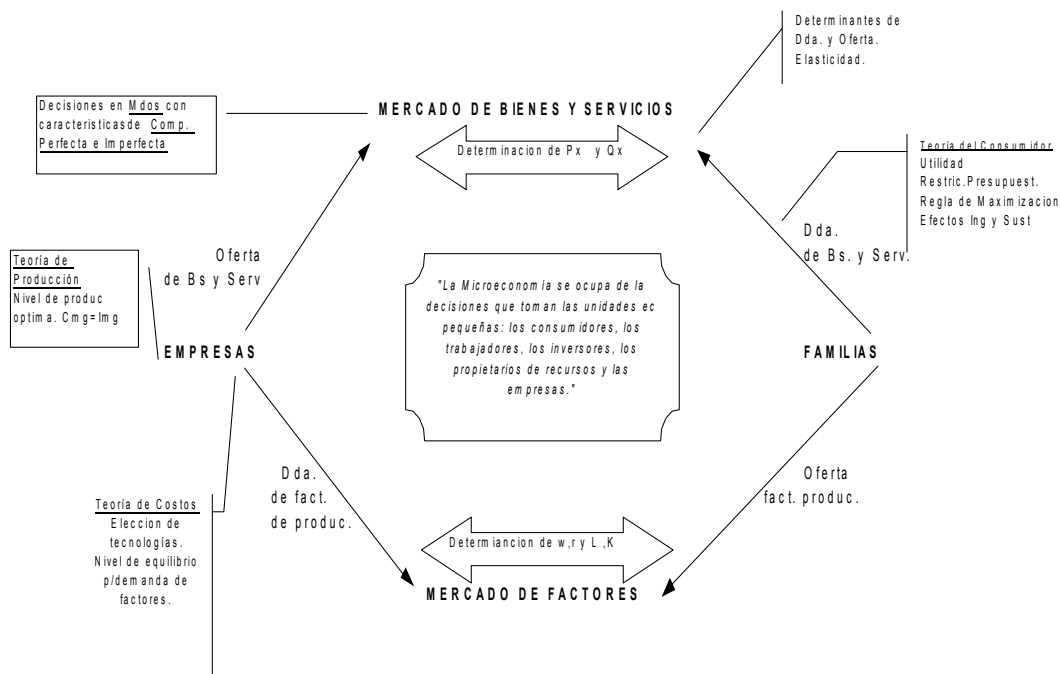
Determinantes de Dda. y Oferta. Elasticidad.

Decisiones en Mdos con caracteristicasde Comp. Perfecta e Imperfecta

MERCADO DE BIENES Y SERVICIOS

Determinacion de Px y Qx

Teoría del Consumidor
Utilidad
Restric.Presupuest.
Regla de Maximizacion
Efectos Ing y Sust

Dda. de Bs. y Serv.

Oferta de Bs y Serv

Teoría de Producción
Nivel de produc optima. Cmg=Img

"La Microeconomía se ocupa de la decisiones que toman las unidades ec pequeñas: los consumidores, los trabajadores, los inversores, los propietarios de recursos y las empresas."

EMPRESAS

FAMILIAS

Dda. de fact. de produc.

Oferta fact. produc.

Teoría de Costos
Eleccion de tecnologías.
Nivel de equilibrio p/demanda de factores.

Determiancion de w,r y L,K

MERCADO DE FACTORES